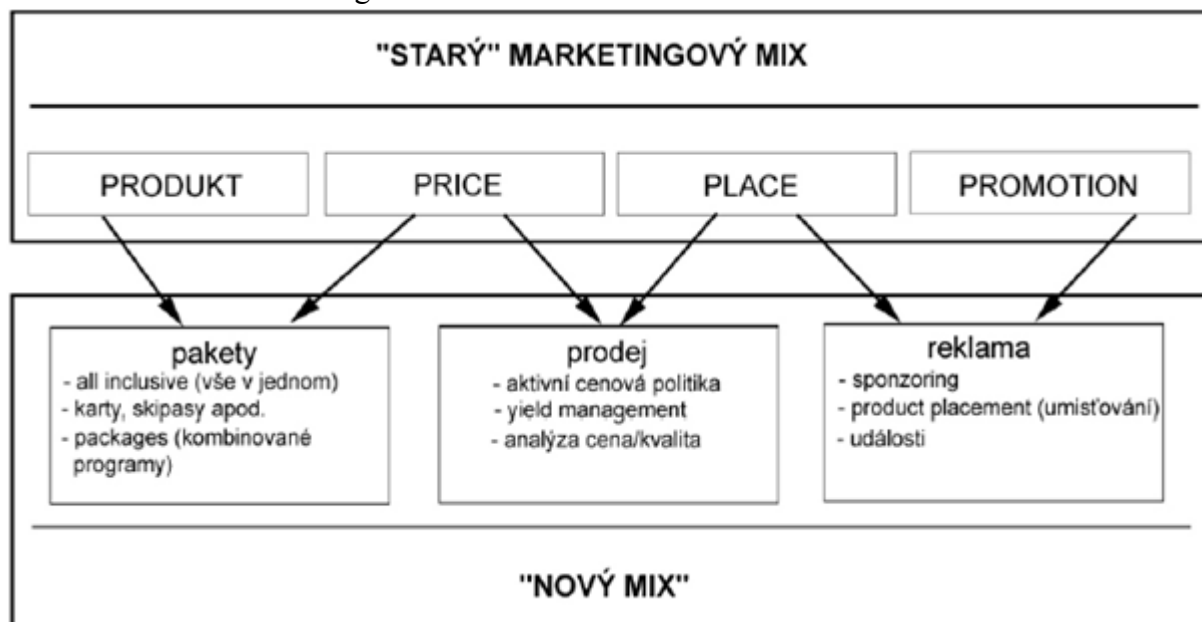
"STARÝ" MARKETINGOVÝ MIX

PRODUKT

PRICE

PLACE

PROMOTION

pakety
- all inclusive (vše v jednom)
- karty, skipasy apod.
- packages (kombinované programy)

prodej
- aktivní cenová politika
- yield management
- analýza cena/kvalita

reklama
- sponzoring
- product placement (umisťování)
- události

"NOVÝ MIX"